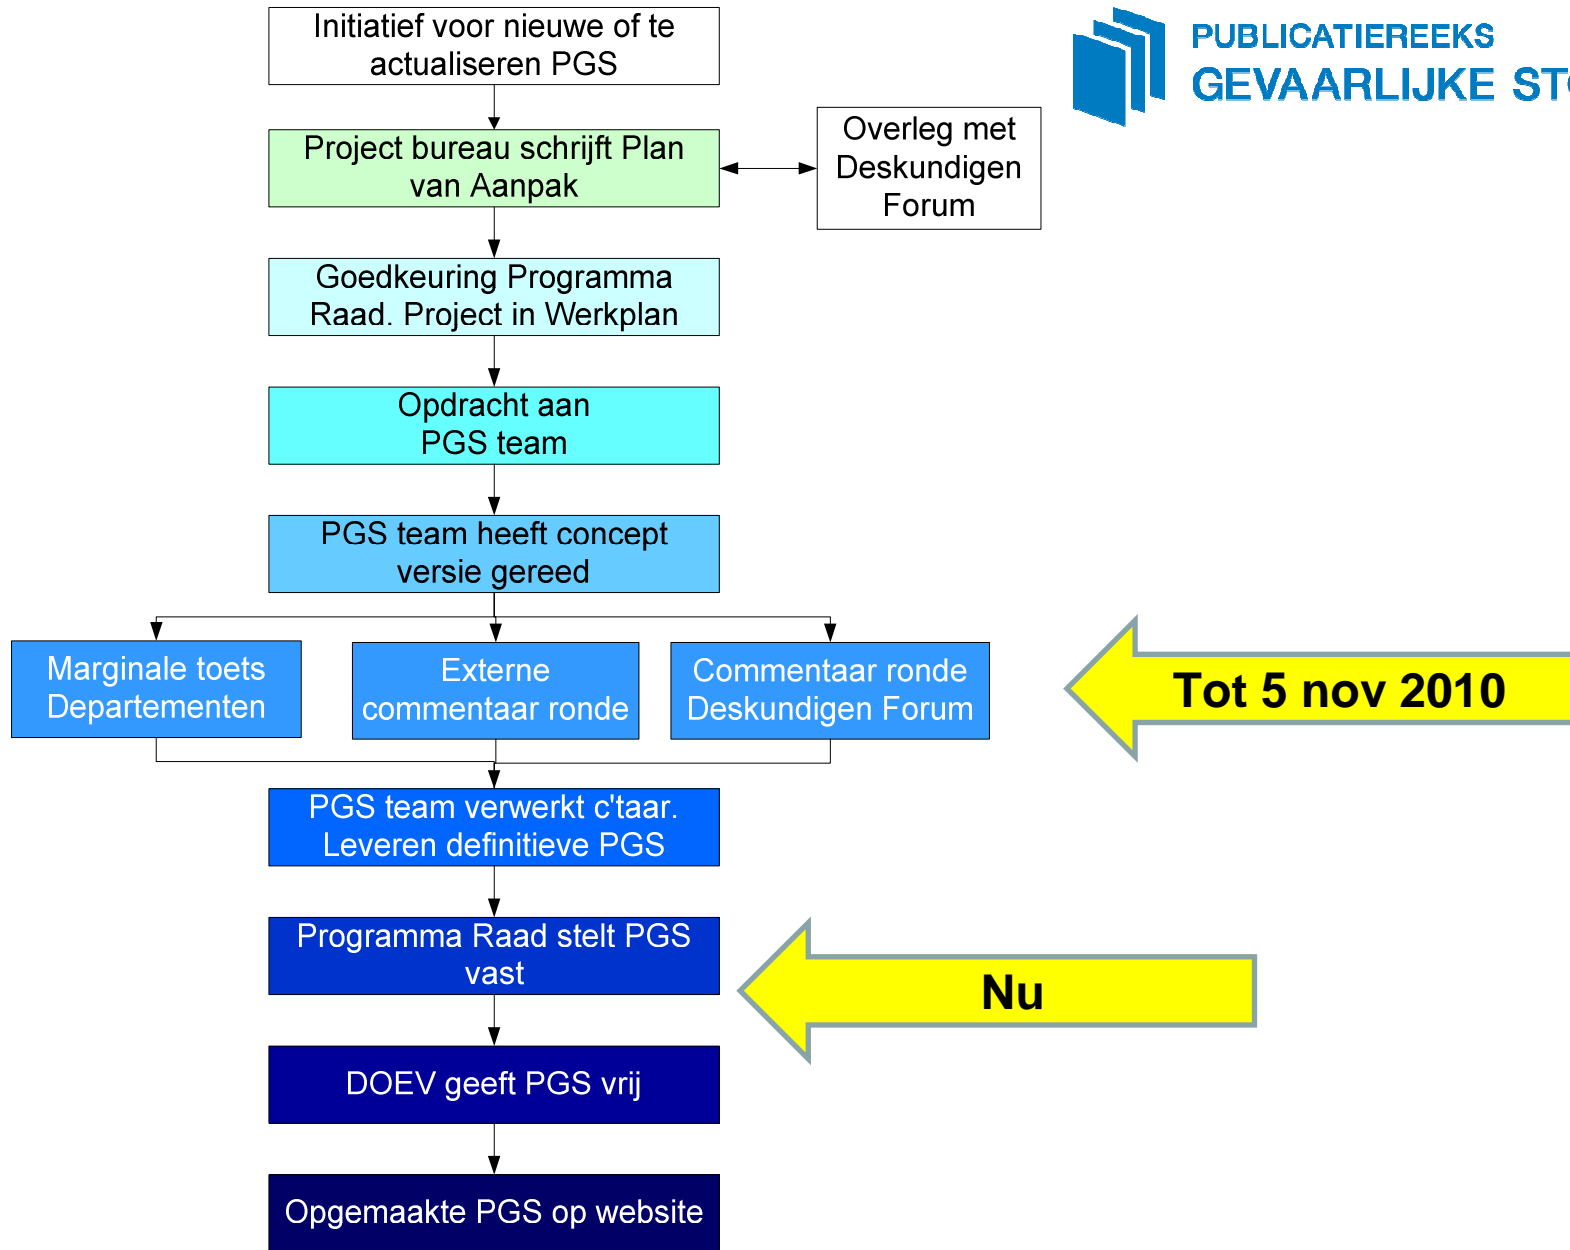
PUBLICATIEREEKS
GEVAARLIJKE ST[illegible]

Initiatief voor nieuwe of te actualiseren PGS

Project bureau schrijft Plan van Aanpak

Overleg met Deskundigen Forum

Goedkeuring Programma Raad. Project in Werkplan

Opdracht aan PGS team

PGS team heeft concept versie gereed

Marginale toets Departementen

Externe commentaar ronde

Commentaar ronde Deskundigen Forum

Tot 5 nov 2010

PGS team verwerkt c'taar. Leveren definitieve PGS

Programma Raad stelt PGS vast

Nu

DOEV geeft PGS vrij

Opgemaakte PGS op website